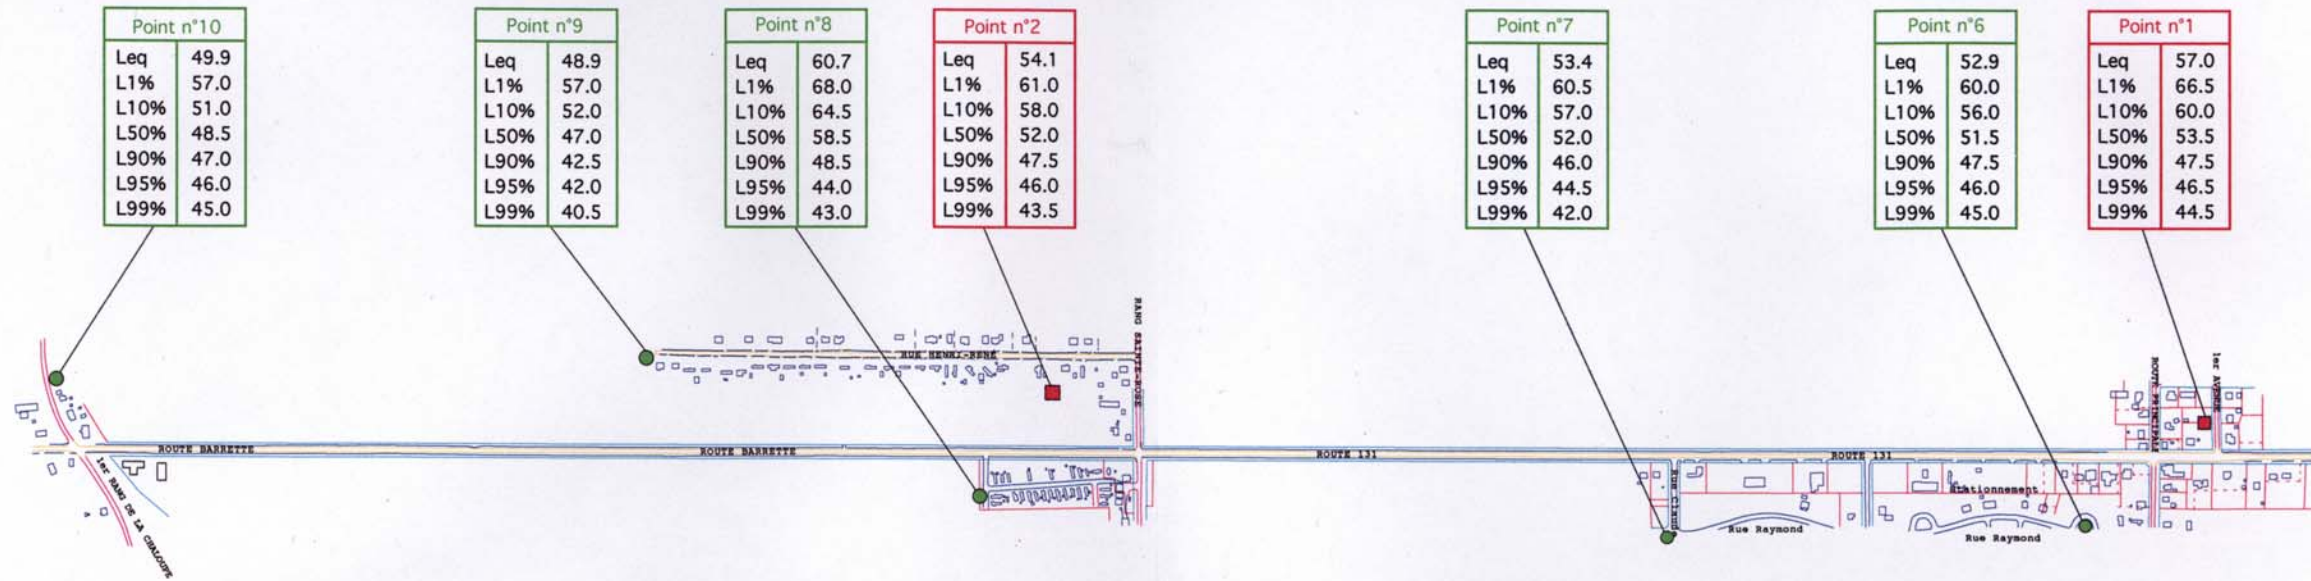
Point n°10

| Leq | 49.9 |
|---|---|
| L1% | 57.0 |
| L10% | 51.0 |
| L50% | 48.5 |
| L90% | 47.0 |
| L95% | 46.0 |
| L99% | 45.0 |

Point n°9

| Leq | 48.9 |
|---|---|
| L1% | 57.0 |
| L10% | 52.0 |
| L50% | 47.0 |
| L90% | 42.5 |
| L95% | 42.0 |
| L99% | 40.5 |

Point n°8

| Leq | 60.7 |
|---|---|
| L1% | 68.0 |
| L10% | 64.5 |
| L50% | 58.5 |
| L90% | 48.5 |
| L95% | 44.0 |
| L99% | 43.0 |

Point n°2

| Leq | 54.1 |
|---|---|
| L1% | 61.0 |
| L10% | 58.0 |
| L50% | 52.0 |
| L90% | 47.5 |
| L95% | 46.0 |
| L99% | 43.5 |

Point n°7

| Leq | 53.4 |
|---|---|
| L1% | 60.5 |
| L10% | 57.0 |
| L50% | 52.0 |
| L90% | 46.0 |
| L95% | 44.5 |
| L99% | 42.0 |

Point n°6

| Leq | 52.9 |
|---|---|
| L1% | 60.0 |
| L10% | 56.0 |
| L50% | 51.5 |
| L90% | 47.5 |
| L95% | 46.0 |
| L99% | 45.0 |

Point n°1

| Leq | 57.0 |
|---|---|
| L1% | 66.5 |
| L10% | 60.0 |
| L50% | 53.5 |
| L90% | 47.5 |
| L95% | 46.5 |
| L99% | 44.5 |

RANG SAINTE-ROSE
RUE HENRI-RENÉ
ROUTE PRINCIPALE
1er AVENUE
ROUTE BARRETTE
ROUTE BARRETTE
ROUTE 131
ROUTE 131
1er RANG DE LA CHALOUPE
Rue Claude
Stationnement
Rue Raymond
Rue Raymond